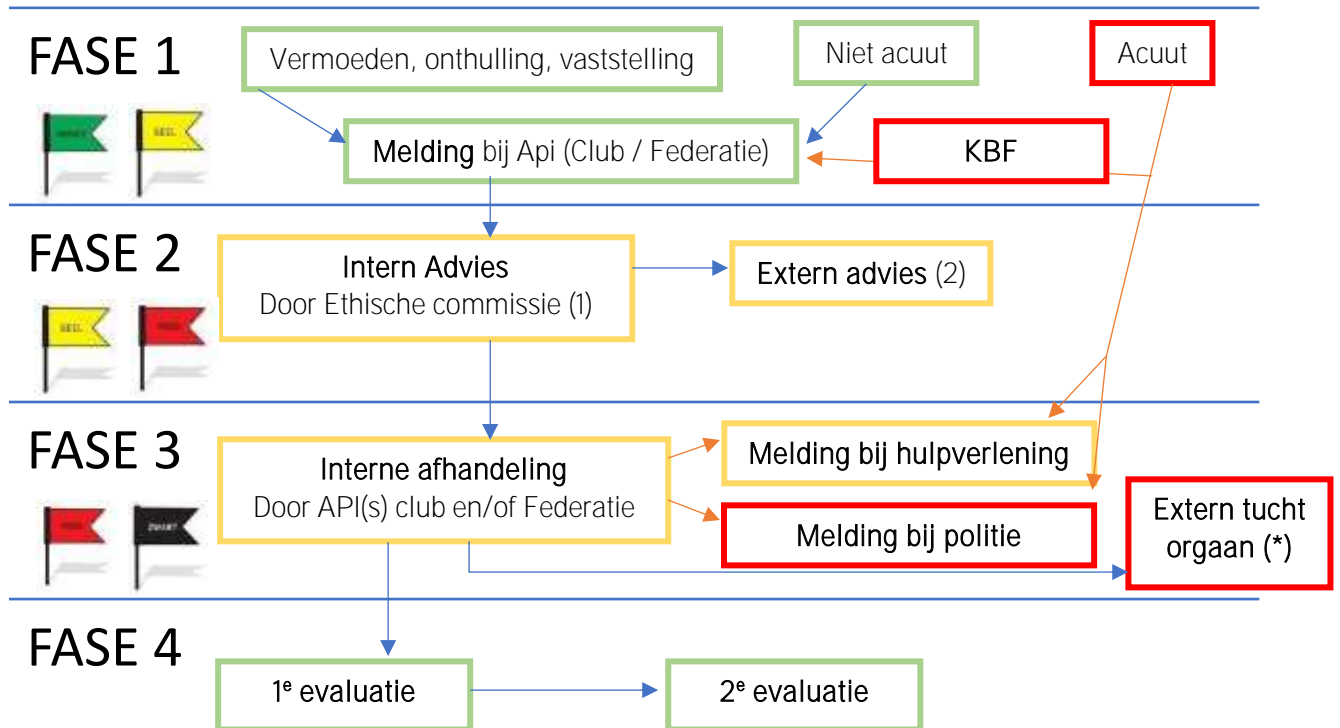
FASE 1

GROEN GEEL

Vermoeden, onthulling, vaststelling

Niet acuut

Acuut

Melding bij Api (Club / Federatie)

KBF

FASE 2

GEEL ROOD

Intern Advies
Door Ethische commissie (1)

Extern advies (2)

FASE 3

ROOD ZWART

Interne afhandeling
Door API(s) club en/of Federatie

Melding bij hulpverlening

Melding bij politie

Extern tucht orgaan (*)

FASE 4

1$^e$ evaluatie

2$^e$ evaluatie